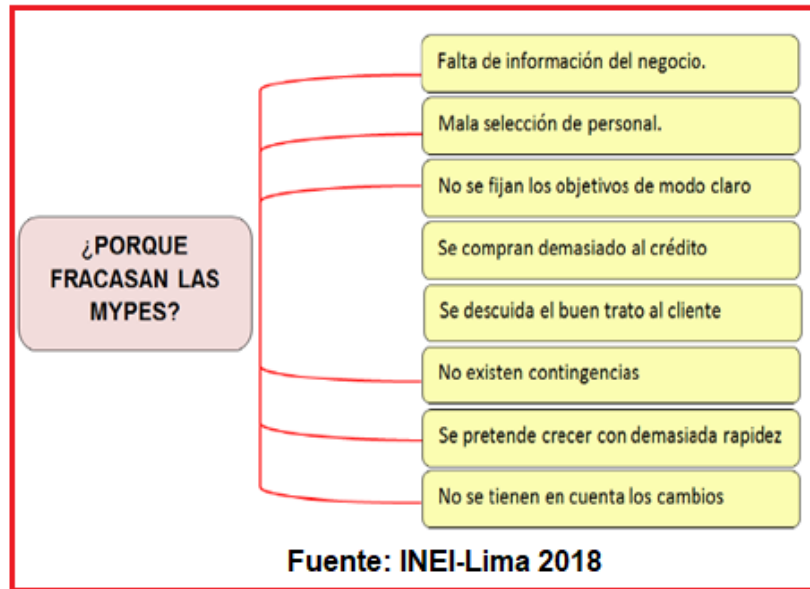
¿PORQUE FRACASAN LAS MYPES?

Falta de información del negocio.

Mala selección de personal.

No se fijan los objetivos de modo claro

Se compran demasiado al crédito

Se descuida el buen trato al cliente

No existen contingencias

Se pretende crecer con demasiada rapidez

No se tienen en cuenta los cambios

Fuente: INEI-Lima 2018